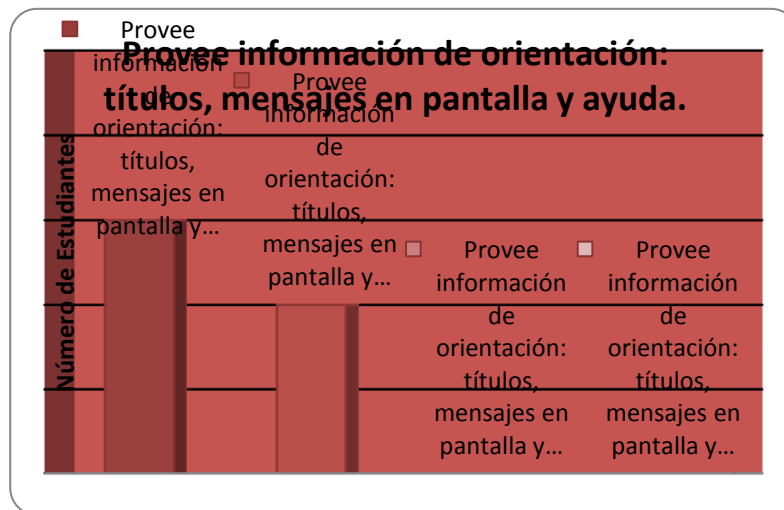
Provee información de orientación: títulos, mensajes en pantalla y ayuda.

Número de Estudiantes

Provee información de orientación: títulos, mensajes en pantalla y…

Provee información de orientación: títulos, mensajes en pantalla y…

Provee información de orientación: títulos, mensajes en pantalla y…

Provee información de orientación: títulos, mensajes en pantalla y…